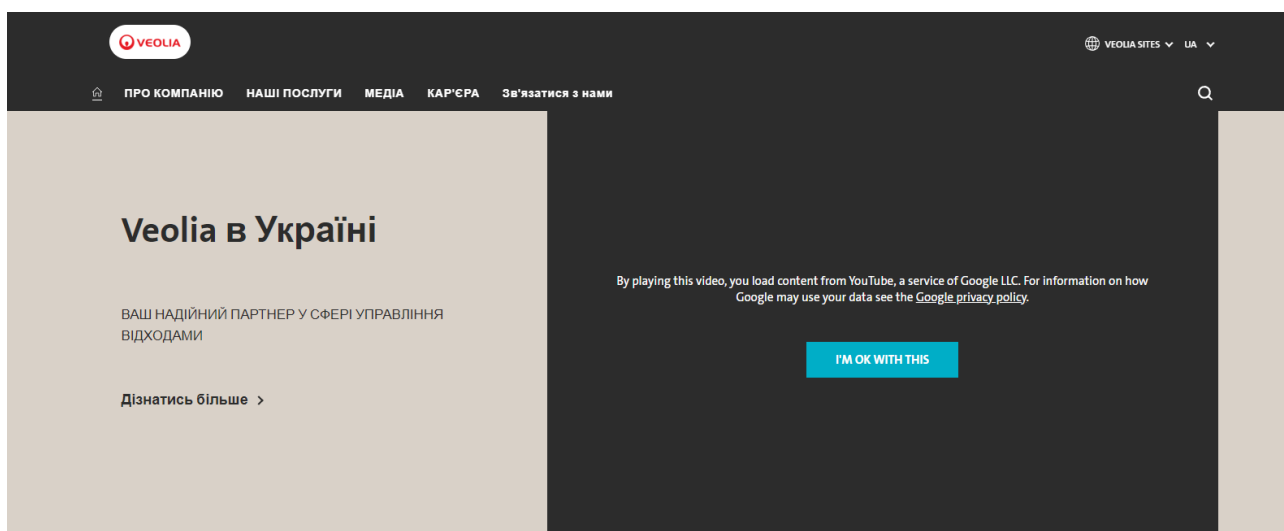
VEOLIA

VEOLIA SITES UA

ПРО КОМПАНІЮ НАШІ ПОСЛУГИ МЕДІА КАР'ЄРА Зв'язатися з нами

Veolia в Україні

ВАШ НАДІЙНИЙ ПАРТНЕР У СФЕРІ УПРАВЛІННЯ ВІДХОДАМИ

Дізнатись більше >

By playing this video, you load content from YouTube, a service of Google LLC. For information on how Google may use your data see the Google privacy policy.

I'M OK WITH THIS